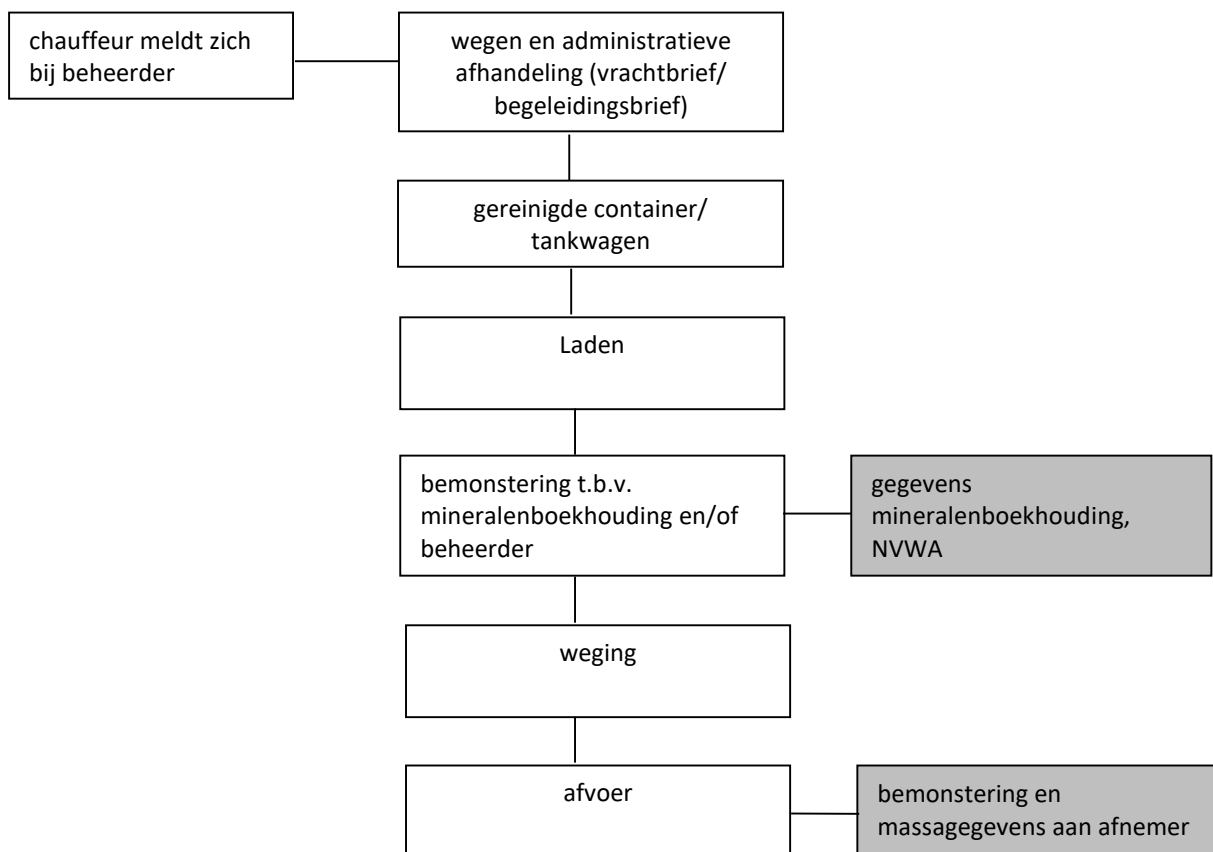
chauffeur meldt zich bij beheerder

wegen en administratieve afhandeling (vrachtbrief/ begeleidingsbrief)

gereinigde container/ tankwagen

Laden

bemonstering t.b.v. mineralenboekhouding en/of beheerder

gegevens mineralenboekhouding, NVWA

weging

afvoer

bemonstering en massagegevens aan afnemer